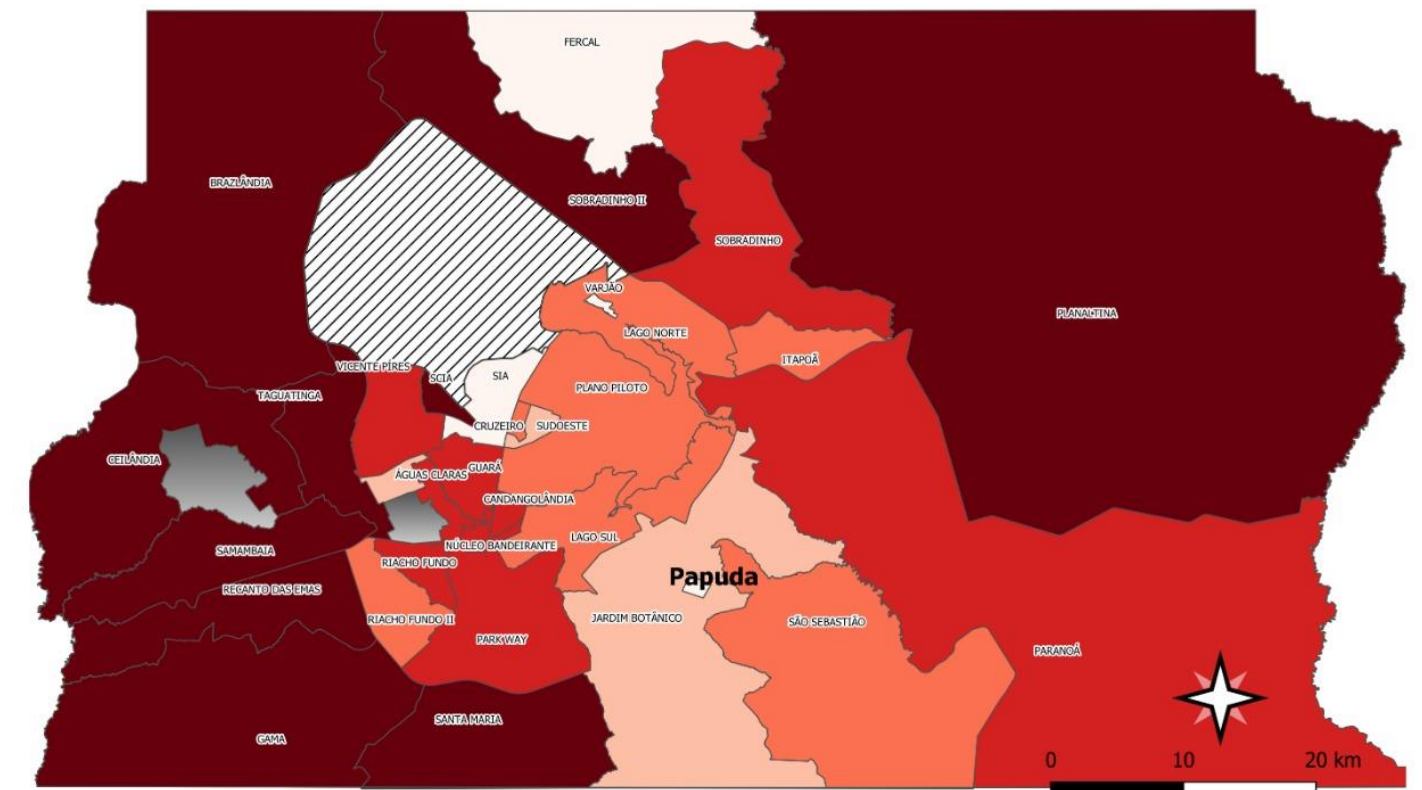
FERCAL
BRAZLÂNDIA
SOBRADINHO II
SOBRADINHO
PLANALTINA
VARJÃO
LAGO NORTE
ITAPOÃ
VICENTE PIRES
SCIA
SIA
PLANO PILOTO
TAGUATINGA
CRUZEIRO
SUDOESTE
CEILÂNDIA
ÁGUAS CLARAS
GUARÁ
CANDANGOLÂNDIA
SAMAMBAIA
NÚCLEO BANDEIRANTE
LAGO SUL
RIACHO FUNDO
Papuda
RECANTO DAS EMAS
RIACHO FUNDO II
JARDIM BOTÂNICO
SÃO SEBASTIÃO
PARK WAY
PARANOÁ
SANTA MARIA
GAMA
0
10
20 km